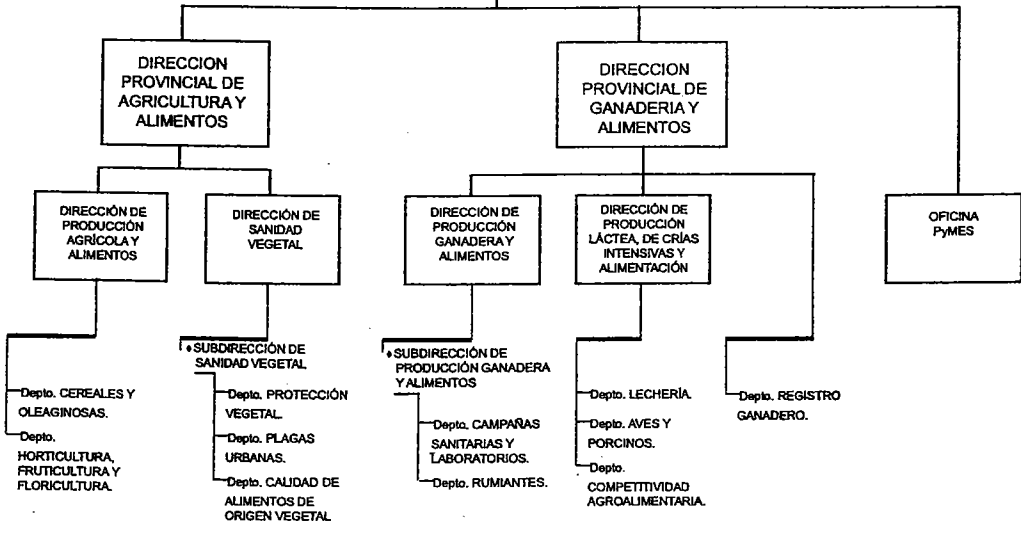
DIRECCION PROVINCIAL DE AGRICULTURA Y ALIMENTOS

DIRECCION PROVINCIAL DE GANADERIA Y ALIMENTOS

DIRECCIÓN DE PRODUCCIÓN AGRÍCOLA Y ALIMENTOS

DIRECCIÓN DE SANIDAD VEGETAL

DIRECCIÓN DE PRODUCCIÓN GANADERA Y ALIMENTOS

DIRECCIÓN DE PRODUCCIÓN LÁCTEA, DE CRÍAS INTENSIVAS Y ALIMENTACIÓN

OFICINA PyMES

Depto. CEREALES Y OLEAGINOSAS.

Depto. HORTICULTURA, FRUTICULTURA Y FLORICULTURA.

♦SUBDIRECCIÓN DE SANIDAD VEGETAL

Depto. PROTECCIÓN VEGETAL.

Depto. PLAGAS URBANAS.

Depto. CALIDAD DE ALIMENTOS DE ORIGEN VEGETAL

♦SUBDIRECCIÓN DE PRODUCCIÓN GANADERA Y ALIMENTOS

Depto. CAMPAÑAS SANITARIAS Y LABORATORIOS.

Depto. RUMIANTES.

Depto. LECHERÍA.

Depto. AVES Y PORCINOS.

Depto. COMPETITIVIDAD AGROALIMENTARIA.

Depto. REGISTRO GANADERO.